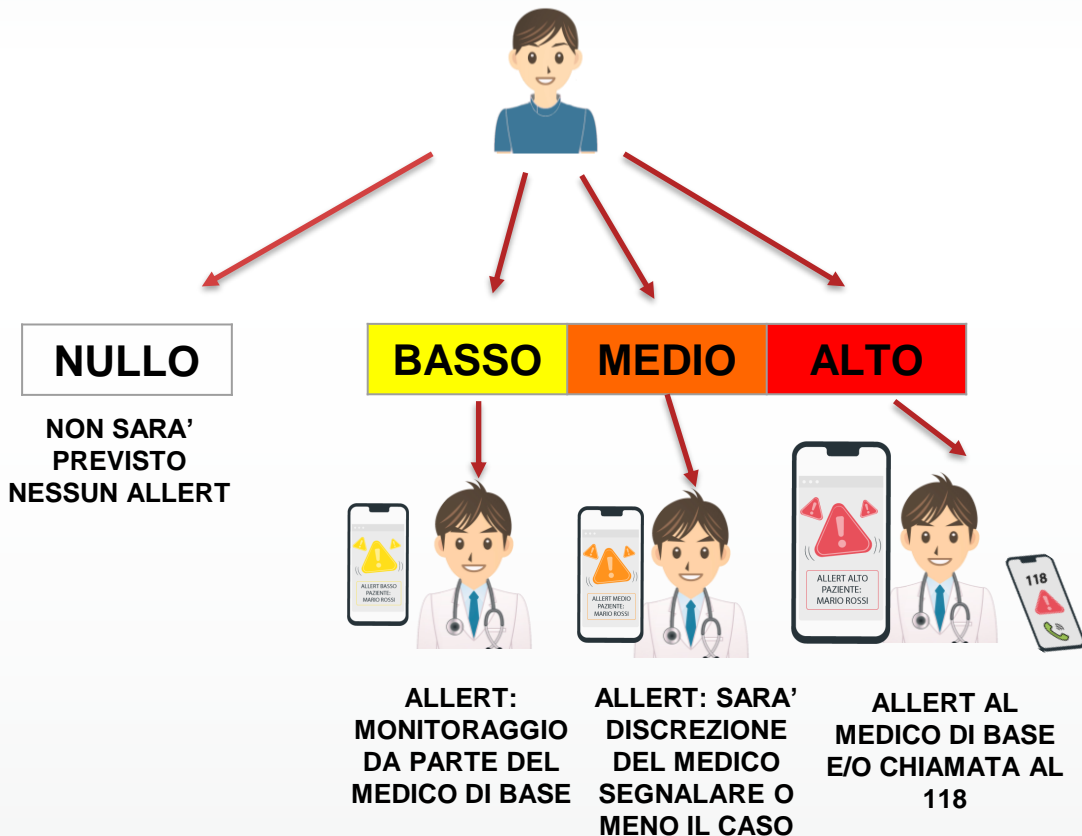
NULLO

NON SARA' PREVISTO NESSUN ALLERT

BASSO

MEDIO

ALTO

ALLERT BASSO PAZIENTE: MARIO ROSSI

ALLERT MEDIO PAZIENTE: MARIO ROSSI

ALLERT ALTO PAZIENTE: MARIO ROSSI

118

ALLERT: MONITORAGGIO DA PARTE DEL MEDICO DI BASE

ALLERT: SARA' DISCREZIONE DEL MEDICO SEGNALARE O MENO IL CASO

ALLERT AL MEDICO DI BASE E/O CHIAMATA AL 118